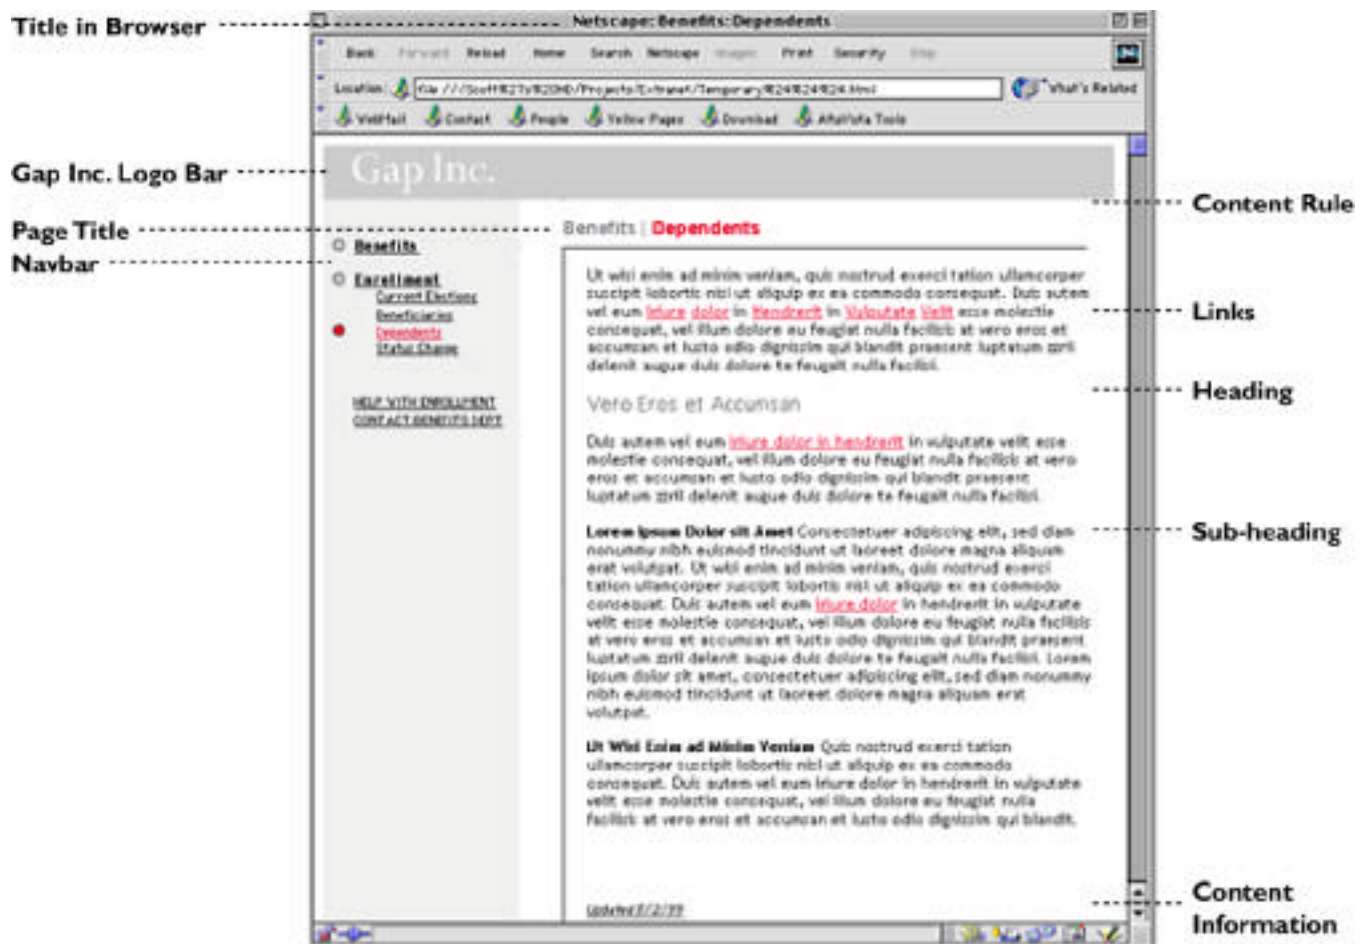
Title in Browser

Netscape: Benefits: Dependents

Back Forward Reload Home Search Netscape Images Print Security Stop

Location: file:///Scott%27s%20HD/Projects/Extranet/Temporary%24%24%24.html

What's Related

WebMail Contact People Yellow Pages Download AltaVista Tools

Gap Inc. Logo Bar

Gap Inc.

Content Rule

Page Title

Navbar

Benefits | Dependents

Benefits

Enrollment
Current Elections
Beneficiaries
Dependents
Status Change

HELP WITH ENROLLMENT
CONTACT BENEFITS DEPT

Ut wisi enim ad minim veniam, quis nostrud exerci tation ullamcorper suscipit lobortis nisl ut aliquip ex ea commodo consequat. Duis autem vel eum iriure dolor in hendrerit in vulputate velit esse molestie consequat, vel illum dolore eu feugiat nulla facilisis at vero eros et accumsan et iusto odio dignissim qui blandit praesent luptatum zzril delenit augue duis dolore te feugait nulla facilisi.

Links

Heading

Vero Eros et Accumsan

Duis autem vel eum iriure dolor in hendrerit in vulputate velit esse molestie consequat, vel illum dolore eu feugiat nulla facilisis at vero eros et accumsan et iusto odio dignissim qui blandit praesent luptatum zzril delenit augue duis dolore te feugait nulla facilisi.

Sub-heading

Lorem Ipsum Dolor sit Amet Consectetuer adipiscing elit, sed diam nonummy nibh euismod tincidunt ut laoreet dolore magna aliquam erat volutpat. Ut wisi enim ad minim veniam, quis nostrud exerci tation ullamcorper suscipit lobortis nisl ut aliquip ex ea commodo consequat. Duis autem vel eum iriure dolor in hendrerit in vulputate velit esse molestie consequat, vel illum dolore eu feugiat nulla facilisis at vero eros et accumsan et iusto odio dignissim qui blandit praesent luptatum zzril delenit augue duis dolore te feugait nulla facilisi. Lorem ipsum dolor sit amet, consectetuer adipiscing elit, sed diam nonummy nibh euismod tincidunt ut laoreet dolore magna aliquam erat volutpat.

Ut Wisi Enim ad Minim Veniam Quis nostrud exerci tation ullamcorper suscipit lobortis nisl ut aliquip ex ea commodo consequat. Duis autem vel eum iriure dolor in hendrerit in vulputate velit esse molestie consequat, vel illum dolore eu feugiat nulla facilisis at vero eros et accumsan et iusto odio dignissim qui blandit.

Updated 7/2/99

Content Information